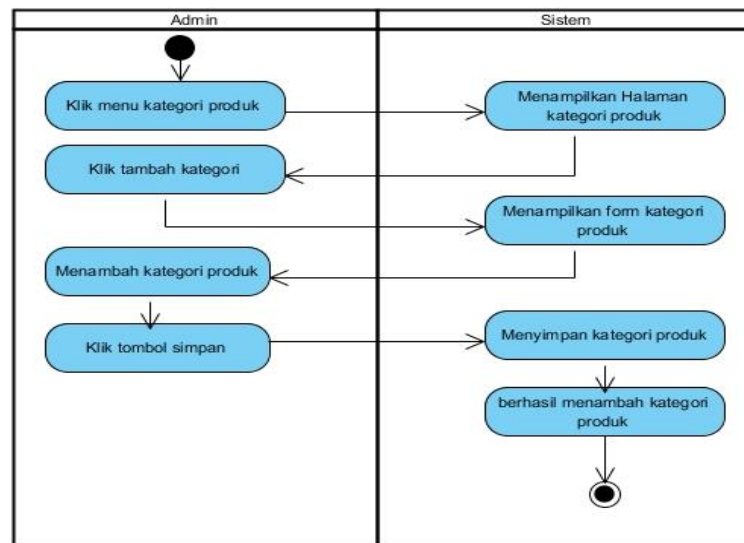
Admin

Sistem

Klik menu kategori produk

Menampilkan Halaman kategori produk

Klik tambah kategori

Menampilkan form kategori produk

Menambah kategori produk

Klik tombol simpan

Menyimpan kategori produk

berhasil menambah kategori produk